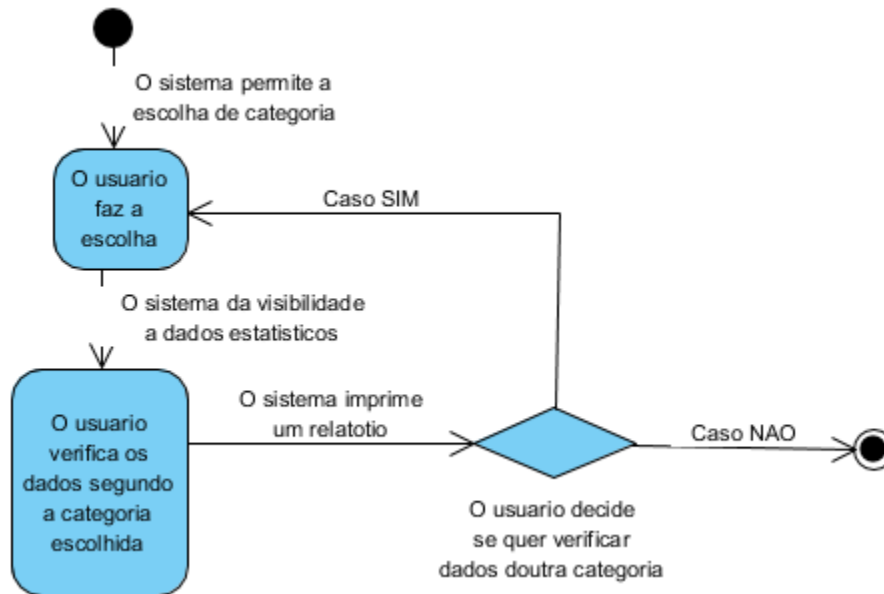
O sistema permite a escolha de categoria

O usuario faz a escolha

Caso SIM

O sistema da visibilidade a dados estatisticos

O usuario verifica os dados segundo a categoria escolhida

O sistema imprime um relatotio

Caso NAO

O usuario decide se quer verificar dados doutra categoria